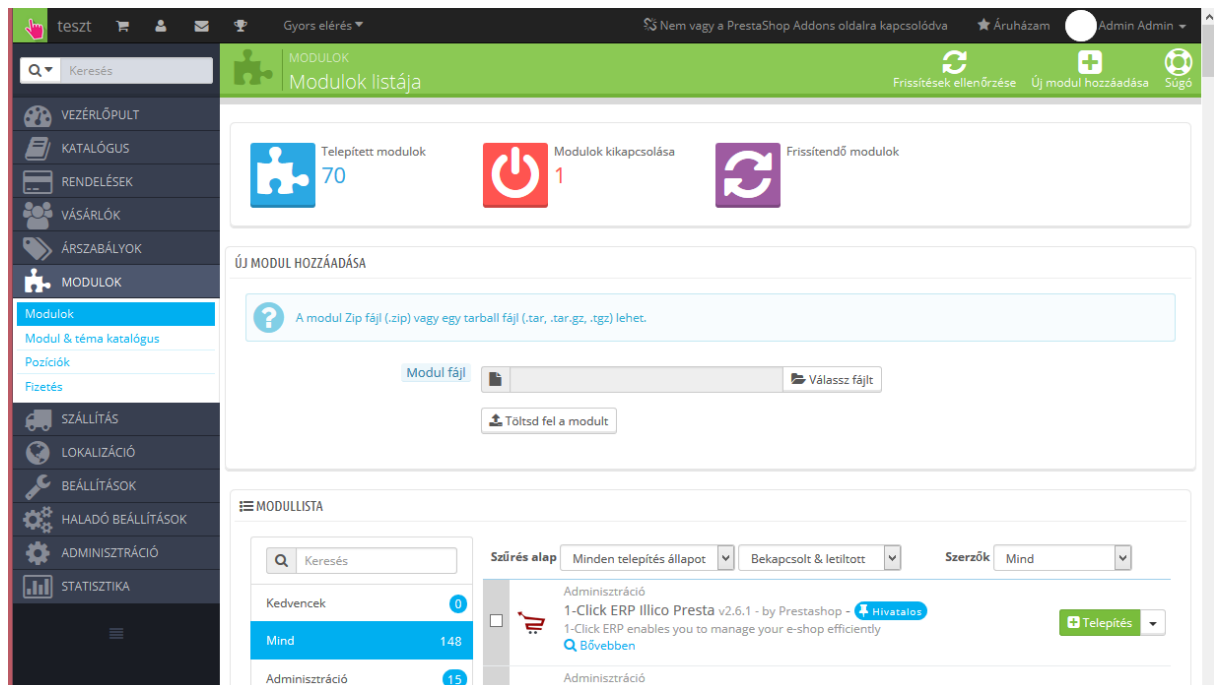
teszt Gyors elérés Nem vagy a PrestaShop Addons oldalra kapcsolódva Áruházam Admin Admin

Keresés

VEZÉRLŐPULT
KATALÓGUS
RENDELÉSEK
VÁSÁRLÓK
ÁRSZABÁLYOK
MODULOK
Modulok
Modul & téma katalógus
Pozíciók
Fizetés
SZÁLLÍTÁS
LOKALIZÁCIÓ
BEÁLLÍTÁSOK
HALADÓ BEÁLLÍTÁSOK
ADMINISZTRÁCIÓ
STATISZTIKA

MODULOK
Modulok listája

Frissítések ellenőrzése Új modul hozzáadása Súgó

Telepített modulok
70

Modulok kikapcsolása
1

Frissítendő modulok

ÚJ MODUL HOZZÁADÁSA

A modul Zip fájl (.zip) vagy egy tarball fájl (.tar, .tar.gz, .tgz) lehet.

Modul fájl

Válassz fájlt

Töltsd fel a modult

MODULLISTA

Keresés

Kedvencek 0
Mind 148
Adminisztráció 15

Szűrés alap Minden telepítés állapot Bekapcsolt & letiltott Szerzők Mind

Adminisztráció
1-Click ERP Illico Presta v2.6.1 - by Prestashop - Hivatalos
1-Click ERP enables you to manage your e-shop efficiently
Bővebben

Telepítés

Adminisztráció